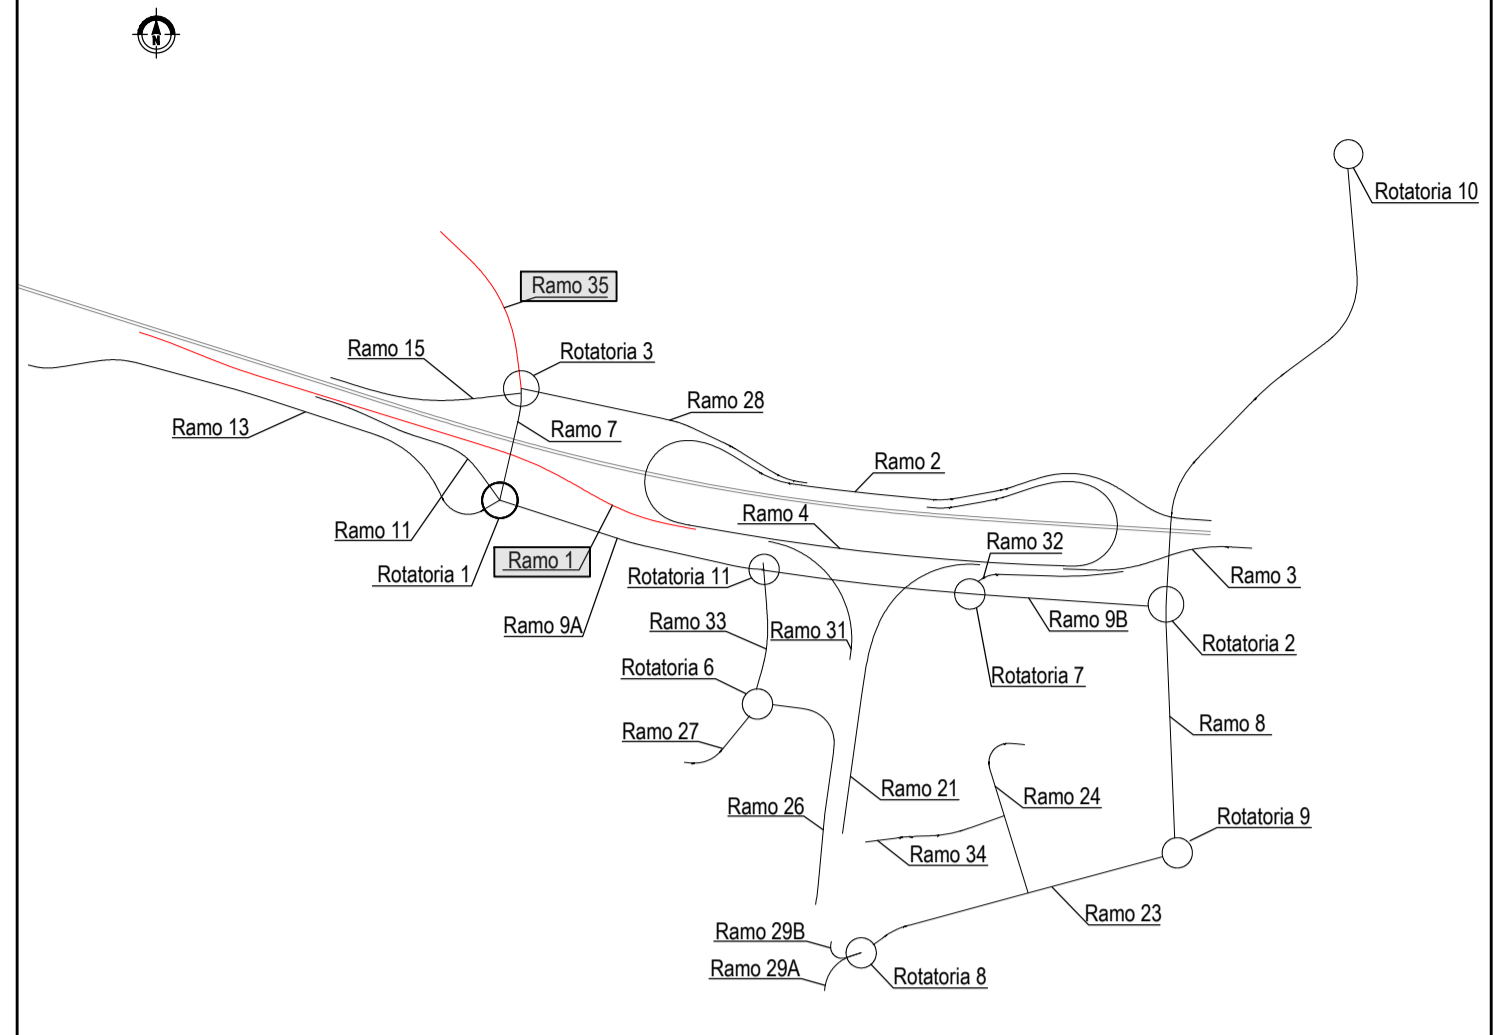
N

Rotatoria 10

Ramo 35

Ramo 15

Rotatoria 3

Ramo 28

Ramo 13

Ramo 7

Ramo 2

Ramo 11

Ramo 4

Ramo 32

Rotatoria 1

Ramo 1

Rotatoria 11

Ramo 3

Ramo 9A

Ramo 33

Ramo 31

Ramo 9B

Rotatoria 2

Rotatoria 6

Rotatoria 7

Ramo 27

Ramo 8

Ramo 21

Ramo 26

Ramo 24

Rotatoria 9

Ramo 34

Ramo 23

Ramo 29B

Ramo 29A

Rotatoria 8